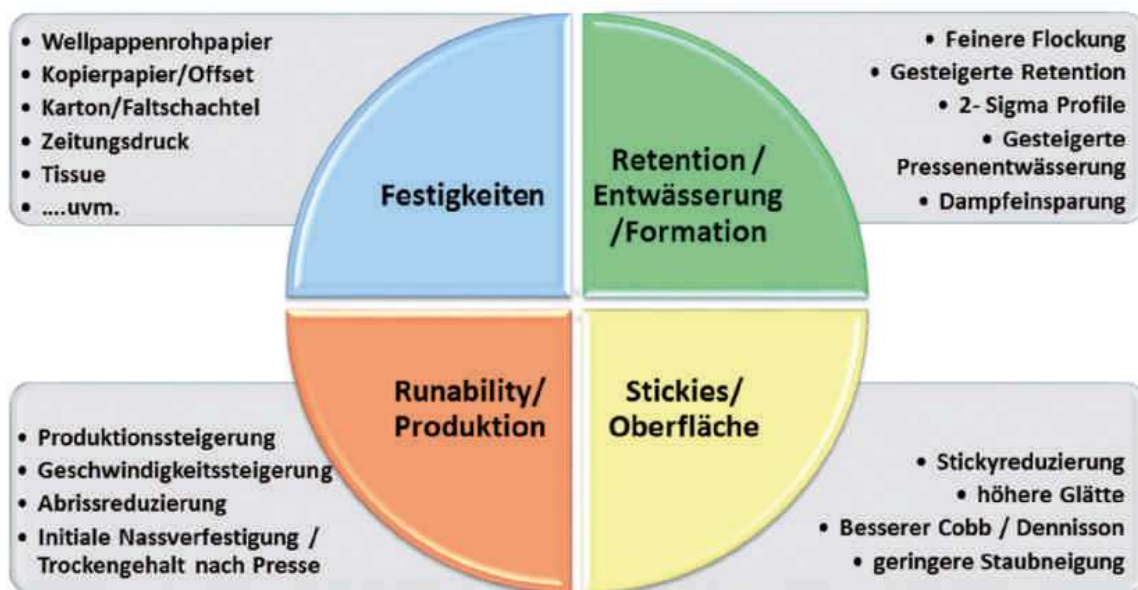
• Wellpappenrohpapier
• Kopierpapier/Offset
• Karton/Faltschachtel
• Zeitungsdruck
• Tissue
• ....uvm.

Festigkeiten

• Feinere Flockung
• Gesteigerte Retention
• 2- Sigma Profile
• Gesteigerte Pressenentwässerung
• Dampfeinsparung

Retention / Entwässerung /Formation

Runability/ Produktion

• Produktionssteigerung
• Geschwindigkeitssteigerung
• Abrissreduzierung
• Initiale Nassverfestigung / Trockengehalt nach Presse

Stickies/ Oberfläche

• Stickyreduzierung
• höhere Glätte
• Besserer Cobb / Dennisson
• geringere Staubneigung